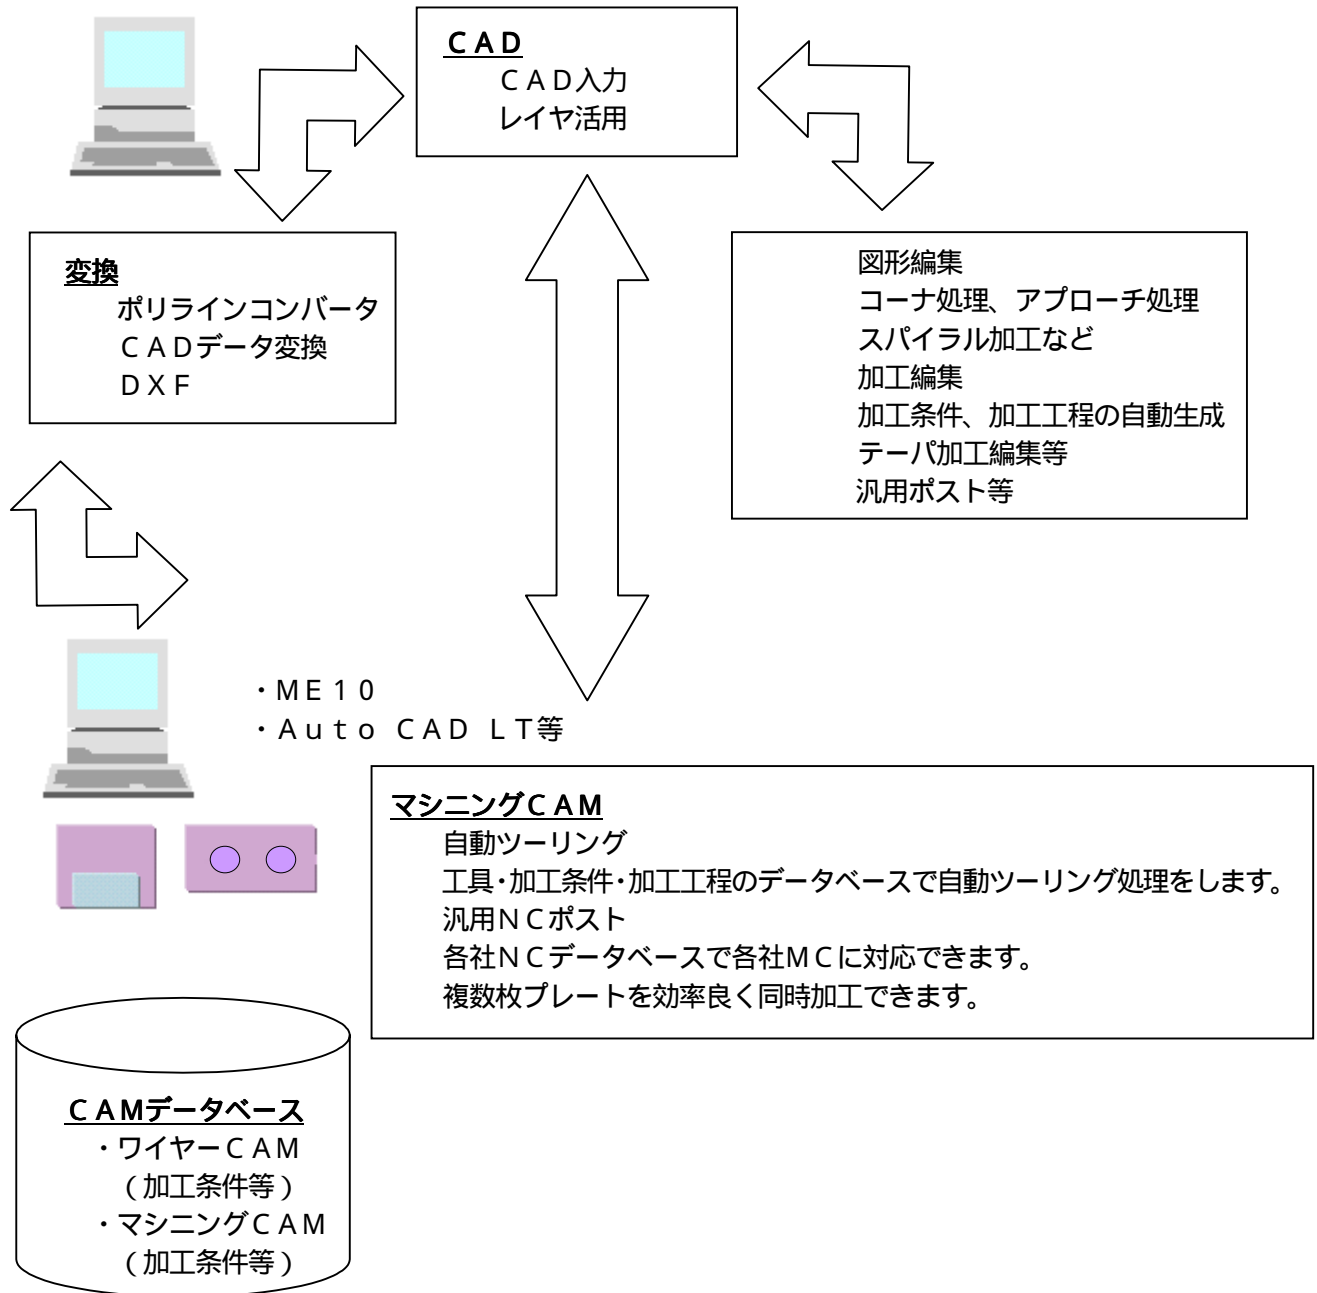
ＣＡＤ
ＣＡＤ入力
レイヤ活用

変換
ポリラインコンバータ
ＣＡＤデータ変換
ＤＸＦ

図形編集
コーナ処理、アプローチ処理
スパイラル加工など
加工編集
加工条件、加工工程の自動生成
テーパ加工編集等
汎用ポスト等

・ＭＥ１０
・Ａｕｔｏ ＣＡＤ ＬＴ等

マシニングＣＡＭ
自動ツーリング
工具･加工条件･加工工程のデータベースで自動ツーリング処理をします。
汎用ＮＣポスト
各社ＮＣデータベースで各社ＭＣに対応できます。
複数枚プレートを効率良く同時加工できます。

ＣＡＭデータベース
・ワイヤーＣＡＭ
（加工条件等）
・マシニングＣＡＭ
（加工条件等）